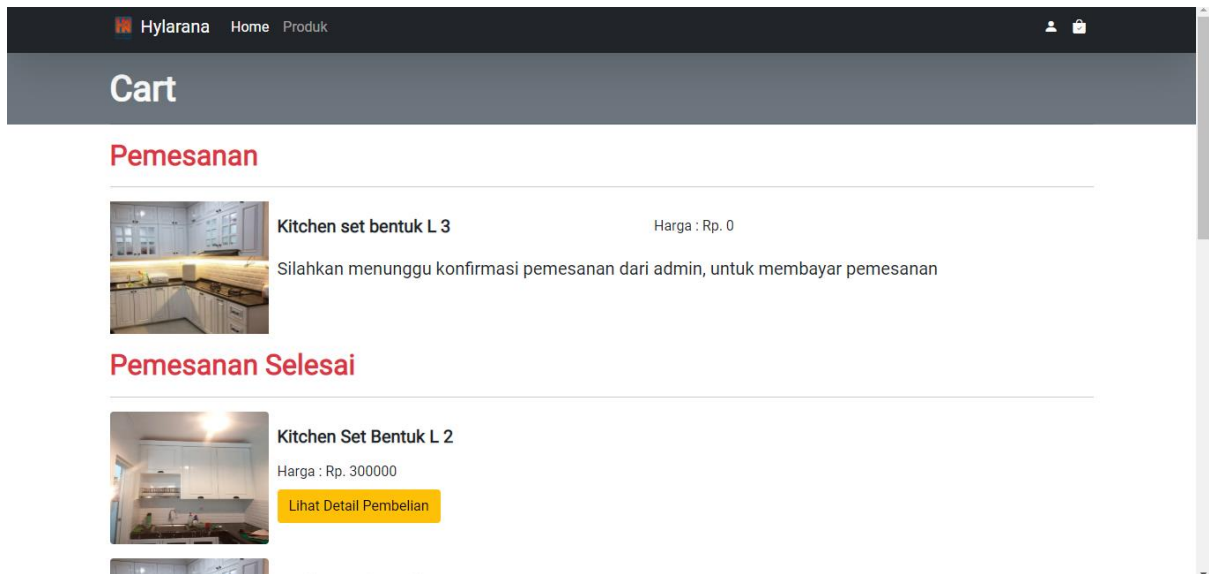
Hylarana Home Produk

Cart

Pemesanan

Kitchen set bentuk L 3

Harga : Rp. 0

Silahkan menunggu konfirmasi pemesanan dari admin, untuk membayar pemesanan

Pemesanan Selesai

Kitchen Set Bentuk L 2

Harga : Rp. 300000

Lihat Detail Pembelian